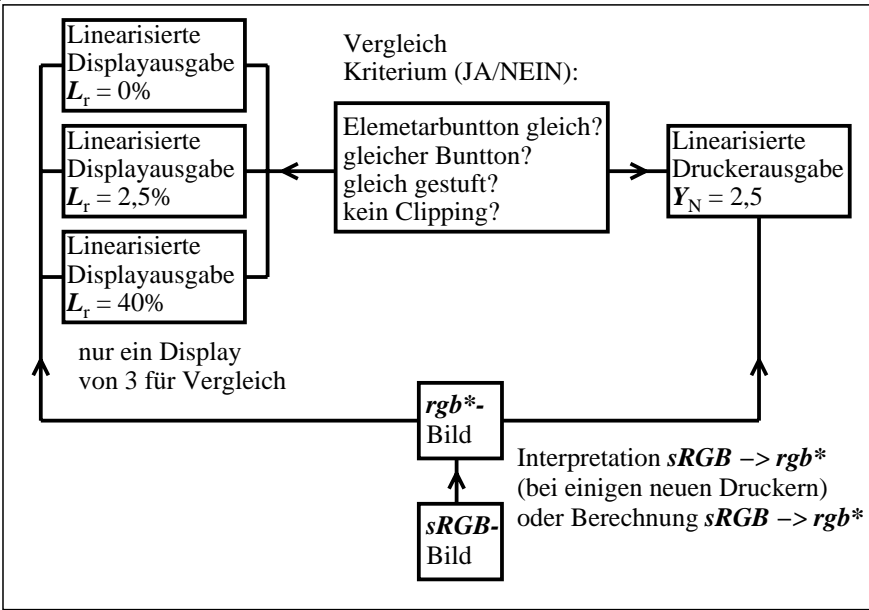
Linearisierte Displayausgabe $L_r = 0\%$

Linearisierte Displayausgabe $L_r = 2{,}5\%$

Linearisierte Displayausgabe $L_r = 40\%$

Vergleich
Kriterium (JA/NEIN):

Elemetarbuntton gleich?
gleicher Buntton?
gleich gestuft?
kein Clipping?

Linearisierte Druckerausgabe $Y_N = 2{,}5$

nur ein Display
von 3 für Vergleich

*rgb**-Bild

Interpretation ***sRGB*** −> ***rgb****
(bei einigen neuen Druckern)
oder Berechnung ***sRGB*** −> ***rgb****

***sRGB***-Bild